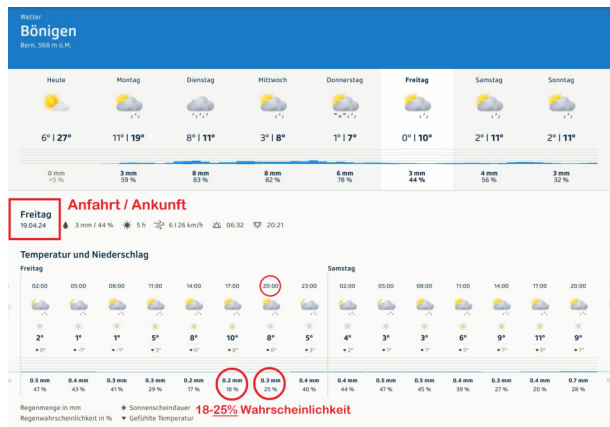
Wetter
Bönigen
Bern, 568 m ü.M.

| Heute | Montag | Dienstag | Mittwoch | Donnerstag | Freitag | Samstag | Sonntag |
|---|---|---|---|---|---|---|---|
| 6° \| 27° | 11° \| 19° | 8° \| 11° | 3° \| 8° | 1° \| 7° | 0° \| 10° | 2° \| 11° | 2° \| 11° |
| 0 mm <5 % | 3 mm 59 % | 8 mm 83 % | 8 mm 82 % | 6 mm 78 % | 3 mm 44 % | 4 mm 56 % | 3 mm 32 % |

Freitag
19.04.24
Anfahrt / Ankunft
3 mm / 44 % 5 h 6 | 26 km/h 06:32 20:21

Temperatur und Niederschlag
Freitag
Samstag

| 02:00 | 05:00 | 08:00 | 11:00 | 14:00 | 17:00 | 20:00 | 23:00 | 02:00 | 05:00 | 08:00 | 11:00 | 14:00 | 17:00 | 20:00 |
|---|---|---|---|---|---|---|---|---|---|---|---|---|---|---|
| 2° | 1° | 1° | 5° | 8° | 10° | 8° | 5° | 4° | 3° | 3° | 6° | 9° | 11° | 9° |
| 0° | -1° | -1° | 3° | 6° | 8° | 6° | 3° | 2° | 1° | 1° | 3° | 7° | 9° | 7° |
| 0.5 mm 47 % | 0.4 mm 43 % | 0.3 mm 41 % | 0.3 mm 29 % | 0.2 mm 17 % | 0.2 mm 18 % | 0.3 mm 25 % | 0.4 mm 40 % | 0.4 mm 44 % | 0.5 mm 47 % | 0.4 mm 45 % | 0.4 mm 39 % | 0.3 mm 27 % | 0.4 mm 20 % | 0.7 mm 28 % |

Regenmenge in mm
Regenwahrscheinlichkeit in %
Sonnenscheindauer
Gefühlte Temperatur
18-25% Wahrscheinlichkeit